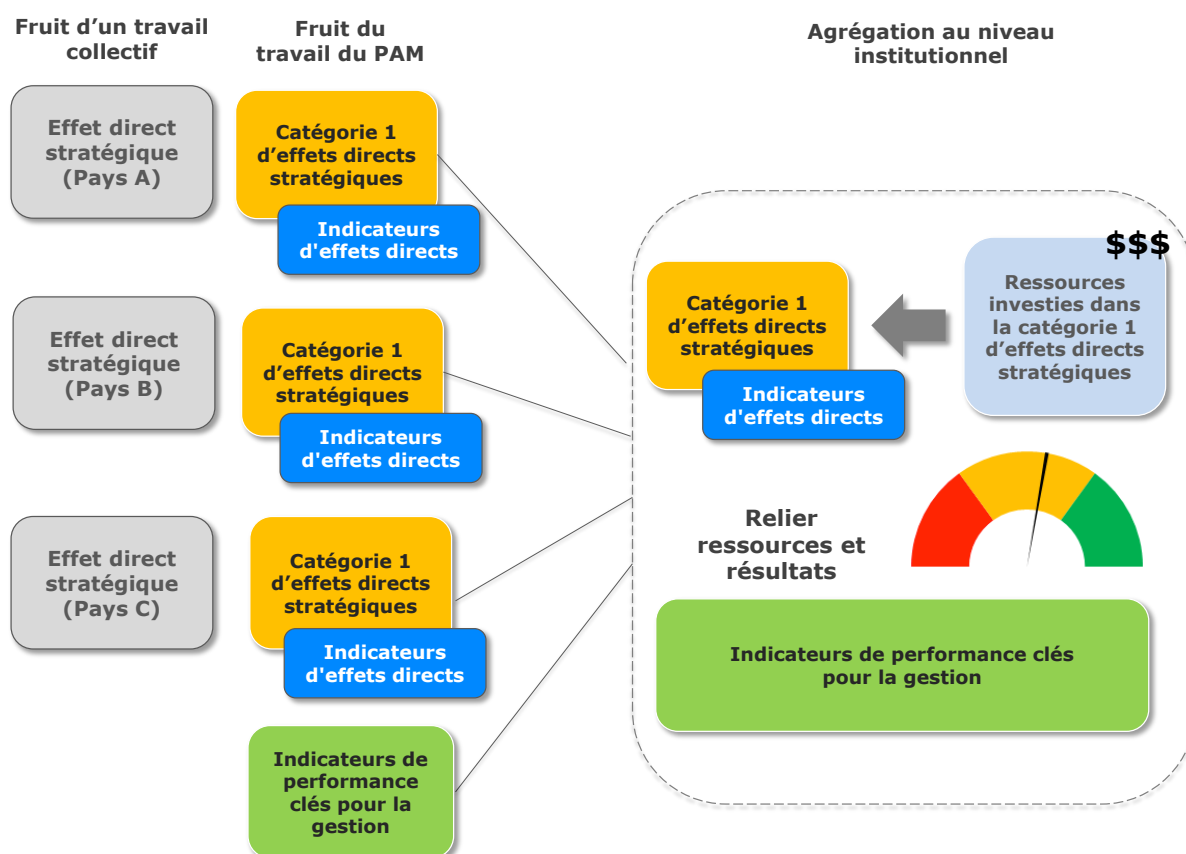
Fruit d’un travail collectif

Fruit du travail du PAM

Agrégation au niveau institutionnel

Effet direct stratégique (Pays A)

Catégorie 1 d’effets directs stratégiques

Indicateurs d'effets directs

Effet direct stratégique (Pays B)

Catégorie 1 d’effets directs stratégiques

Indicateurs d'effets directs

Effet direct stratégique (Pays C)

Catégorie 1 d’effets directs stratégiques

Indicateurs d'effets directs

Indicateurs de performance clés pour la gestion

$$$

Ressources investies dans la catégorie 1 d’effets directs stratégiques

Catégorie 1 d’effets directs stratégiques

Indicateurs d'effets directs

Relier ressources et résultats

Indicateurs de performance clés pour la gestion